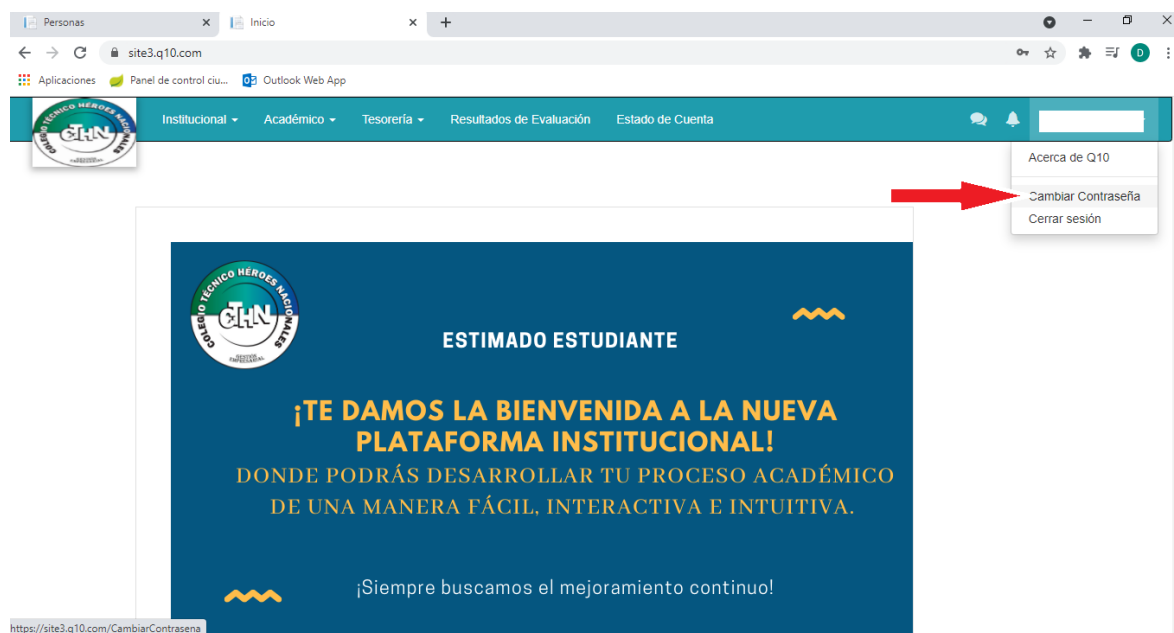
Personas ×
Inicio ×
+

site3.q10.com

Aplicaciones
Panel de control ciu...
Outlook Web App

COLEGIO TÉCNICO HÉROES NACIONALES
CTHN

Institucional ▾
Académico ▾
Tesorería ▾
Resultados de Evaluación
Estado de Cuenta

Acerca de Q10
Cambiar Contraseña
Cerrar sesión

COLEGIO TÉCNICO HÉROES NACIONALES
CTHN

ESTIMADO ESTUDIANTE

¡TE DAMOS LA BIENVENIDA A LA NUEVA PLATAFORMA INSTITUCIONAL!
DONDE PODRÁS DESARROLLAR TU PROCESO ACADÉMICO DE UNA MANERA FÁCIL, INTERACTIVA E INTUITIVA.

¡Siempre buscamos el mejoramiento continuo!

https://site3.q10.com/CambiarContrasena